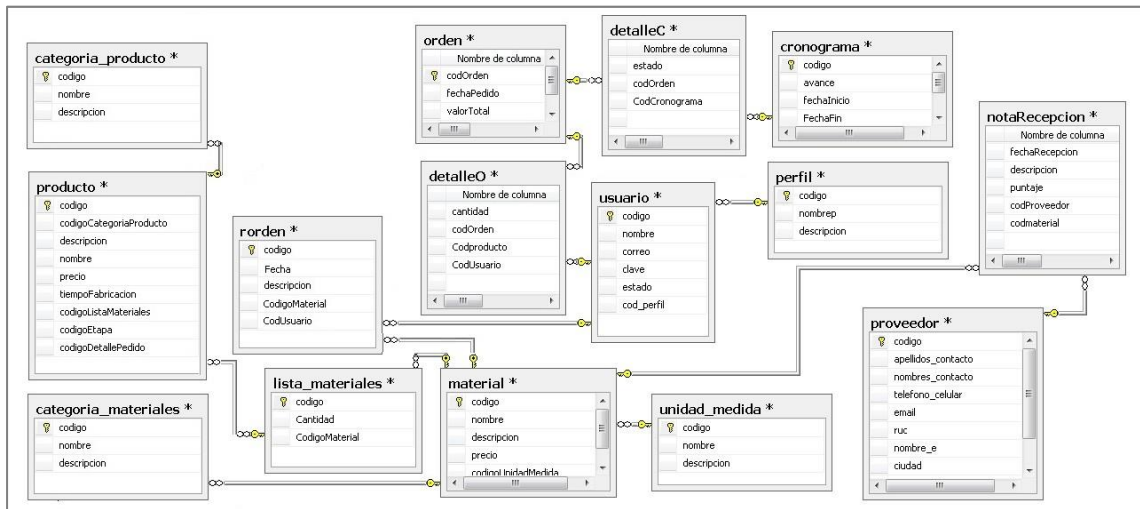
categoria_producto *
codigo
nombre
descripcion

orden *
Nombre de columna
codOrden
fechaPedido
valorTotal

detalleC *
Nombre de columna
estado
codOrden
CodCronograma

cronograma *
codigo
avance
fechaInicio
FechaFin

notaRecepcion *
Nombre de columna
fechaRecepcion
descripcion
puntaje
codProveedor
codmaterial

producto *
codigo
codigoCategoriaProducto
descripcion
nombre
precio
tiempoFabricacion
codigoListaMateriales
codigoEtapa
codigoDetallePedido

detalleO *
Nombre de columna
cantidad
codOrden
Codproducto
CodUsuario

usuario *
codigo
nombre
correo
clave
estado
cod_perfil

perfil *
codigo
nombrep
descripcion

rorden *
codigo
Fecha
descripcion
CodigoMaterial
CodUsuario

proveedor *
codigo
apellidos_contacto
nombres_contacto
telefono_celular
email
ruc
nombre_e
ciudad

lista_materiales *
codigo
Cantidad
CodigoMaterial

material *
codigo
nombre
descripcion
precio
codigoUnidadMedida

unidad_medida *
codigo
nombre
descripcion

categoria_materiales *
codigo
nombre
descripcion